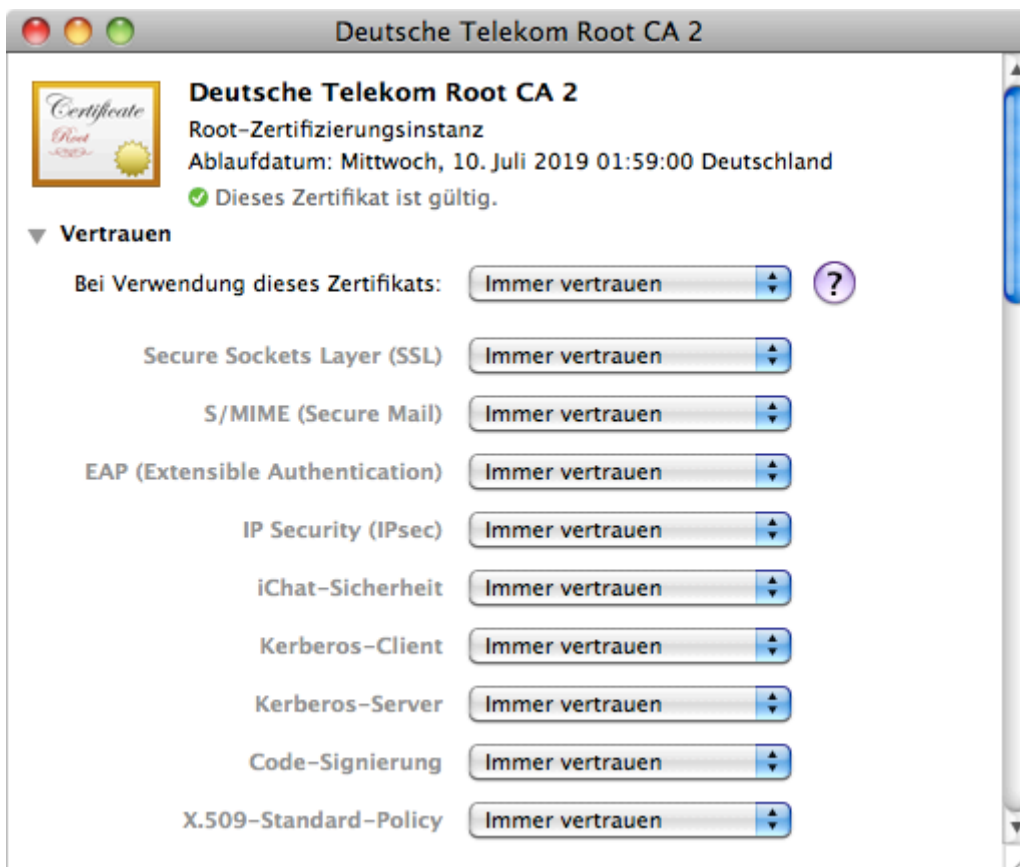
Deutsche Telekom Root CA 2

Certificate
Root

Deutsche Telekom Root CA 2
Root-Zertifizierungsinstanz
Ablaufdatum: Mittwoch, 10. Juli 2019 01:59:00 Deutschland
Dieses Zertifikat ist gültig.

Vertrauen

Bei Verwendung dieses Zertifikats: Immer vertrauen ?

Secure Sockets Layer (SSL) Immer vertrauen
S/MIME (Secure Mail) Immer vertrauen
EAP (Extensible Authentication) Immer vertrauen
IP Security (IPsec) Immer vertrauen
iChat-Sicherheit Immer vertrauen
Kerberos-Client Immer vertrauen
Kerberos-Server Immer vertrauen
Code-Signierung Immer vertrauen
X.509-Standard-Policy Immer vertrauen